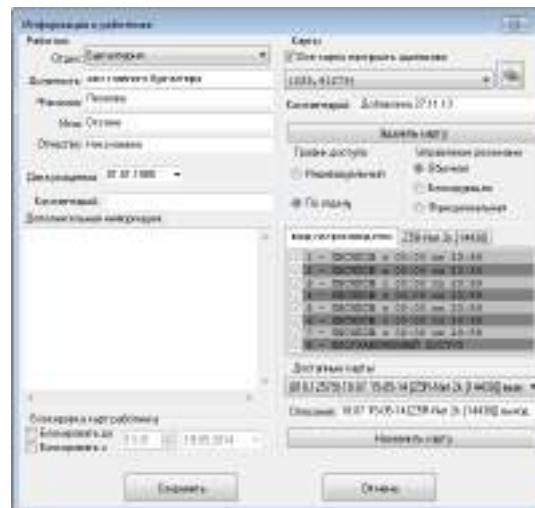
Информация о работнике

Работник
Отдел: Бухгалтерия
Должность: зам главного бухгалтера
Фамилия: Попова
Имя: Оксана
Отчество: Николаевна
День рождения: 01.01.1980
Комментарий:
Дополнительная информация

Блокировка карт работника
Блокировать до 11:0 19.05.2014
Блокировать с

Карты
Все карты программы заданные
1033, 61(274)
Комментарий: Добавлена 27.11.13
Удалить карту
График доступа
Недельный
По расписанию
Управление режимом
Обычный
Блокировать
Фиксированный

1 - ВКЛЮЧЕН с 00:00 по 23:59
2 - ВКЛЮЧЕН с 00:00 по 23:59
3 - ВКЛЮЧЕН с 00:00 по 23:59
4 - ВКЛЮЧЕН с 00:00 по 23:59
5 - ВКЛЮЧЕН с 00:00 по 23:59
6 - ВКЛЮЧЕН с 00:00 по 23:59
7 - ВКЛЮЧЕН с 00:00 по 23:59
8 - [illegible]

Доступные карты
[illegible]
Описание: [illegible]
Назначить карту

Сохранить
Отмена